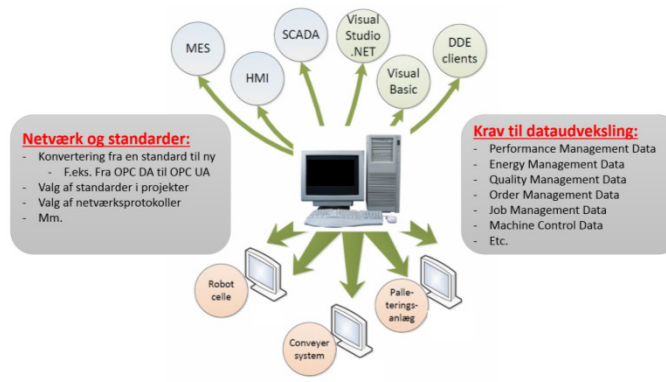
MES

HMI

SCADA

Visual Studio .NET

Visual Basic

DDE clients

Netværk og standarder:
- Konvertering fra en standard til ny
  - F.eks. Fra OPC DA til OPC UA
- Valg af standarder i projekter
- Valg af netværksprotokoller
- Mm.

Krav til dataudveksling:
- Performance Management Data
- Energy Management Data
- Quality Management Data
- Order Management Data
- Job Management Data
- Machine Control Data
- Etc.

Robot celle

Conveyer system

Palleterings-anlæg